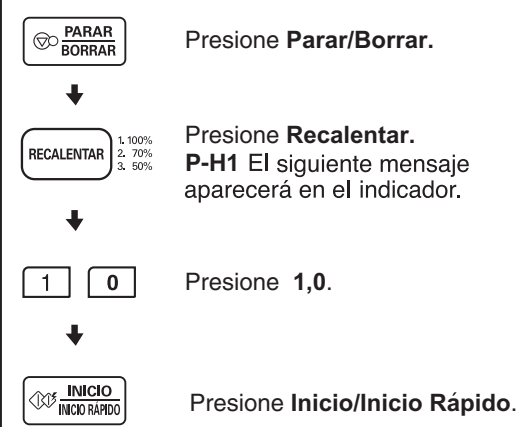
PARAR
BORRAR

Presione Parar/Borrar.

RECALENTAR
1. 100%
2. 70%
3. 50%

Presione Recalentar.
P-H1 El siguiente mensaje aparecerá en el indicador.

1 0

Presione 1,0.

INICIO
INICIO RAPIDO

Presione Inicio/Inicio Rápido.